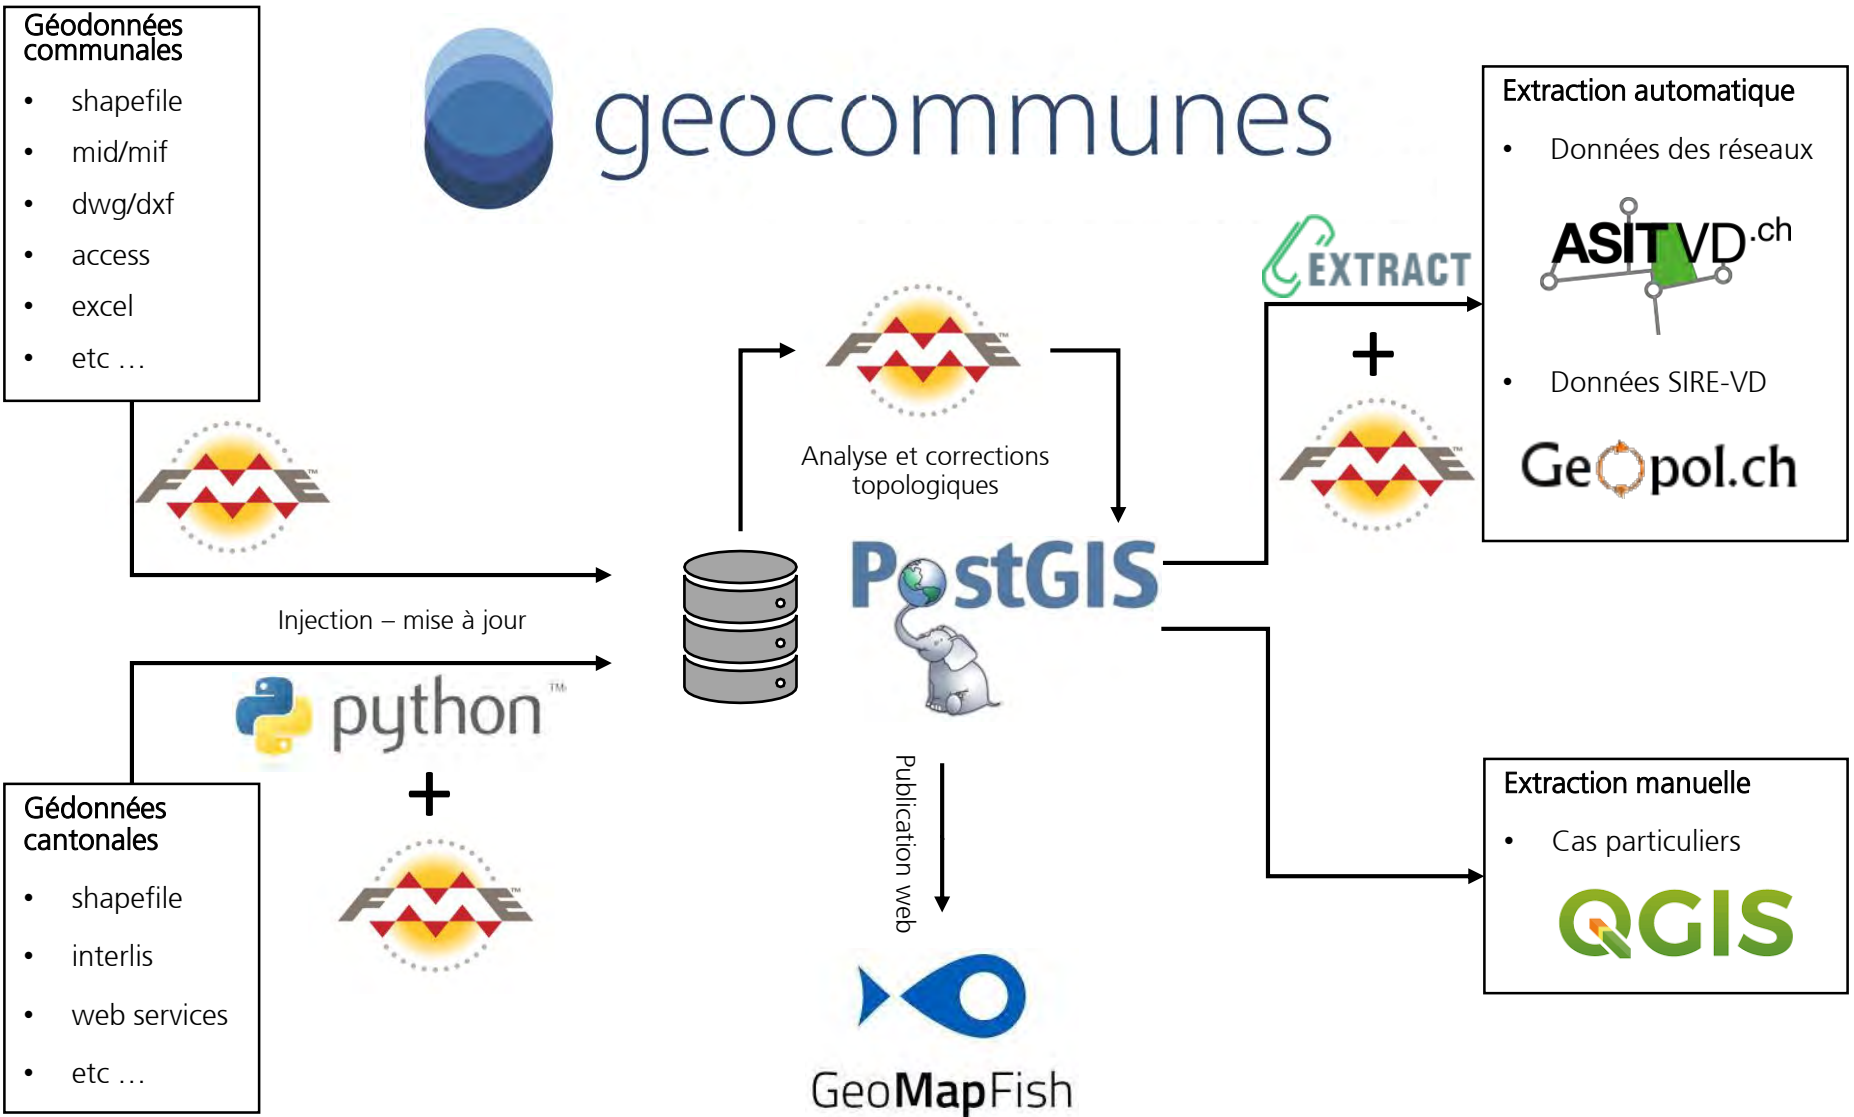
Géodonnées communales

- shapefile
- mid/mif
- dwg/dxf
- access
- excel
- etc …

geocommunes

Extraction automatique

- Données des réseaux

ASITVD.ch

- Données SIRE-VD

Geopol.ch

EXTRACT

+

FME

FME

Analyse et corrections topologiques

PostGIS

Injection – mise à jour

python™

+

FME

Gédonnées cantonales

- shapefile
- interlis
- web services
- etc …

Publication web

GeoMapFish

Extraction manuelle

- Cas particuliers

QGIS